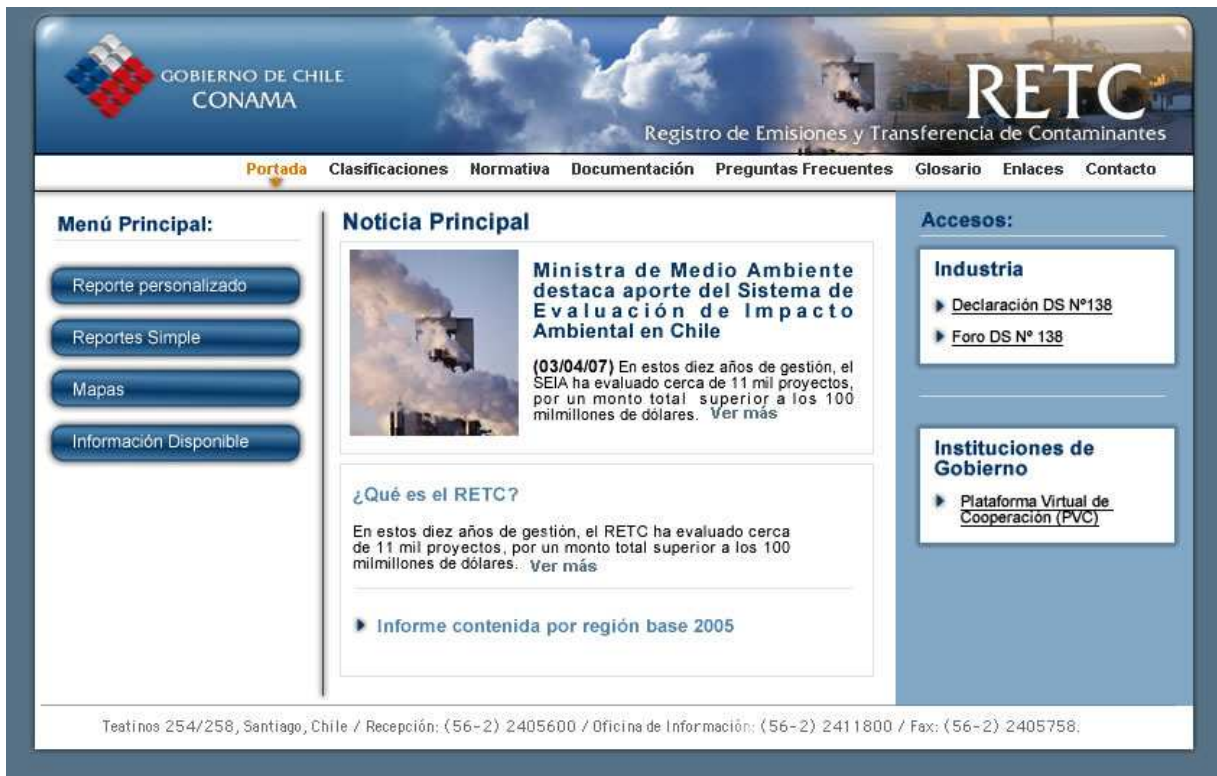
GOBIERNO DE CHILE
CONAMA

RETC
Registro de Emisiones y Transferencia de Contaminantes

Portada Clasificaciones Normativa Documentación Preguntas Frecuentes Glosario Enlaces Contacto

Menú Principal:

Reporte personalizado

Reportes Simple

Mapas

Información Disponible

Noticia Principal

Ministra de Medio Ambiente destaca aporte del Sistema de Evaluación de Impacto Ambiental en Chile

(03/04/07) En estos diez años de gestión, el SEIA ha evaluado cerca de 11 mil proyectos, por un monto total superior a los 100 milmillones de dólares. Ver más

¿Qué es el RETC?

En estos diez años de gestión, el RETC ha evaluado cerca de 11 mil proyectos, por un monto total superior a los 100 milmillones de dólares. Ver más

Informe contenida por región base 2005

Accesos:

Industria

Declaración DS Nº138

Foro DS Nº 138

Instituciones de Gobierno

Plataforma Virtual de Cooperación (PVC)

Teatinos 254/258, Santiago, Chile / Recepción: (56-2) 2405600 / Oficina de Información: (56-2) 2411800 / Fax: (56-2) 2405758.